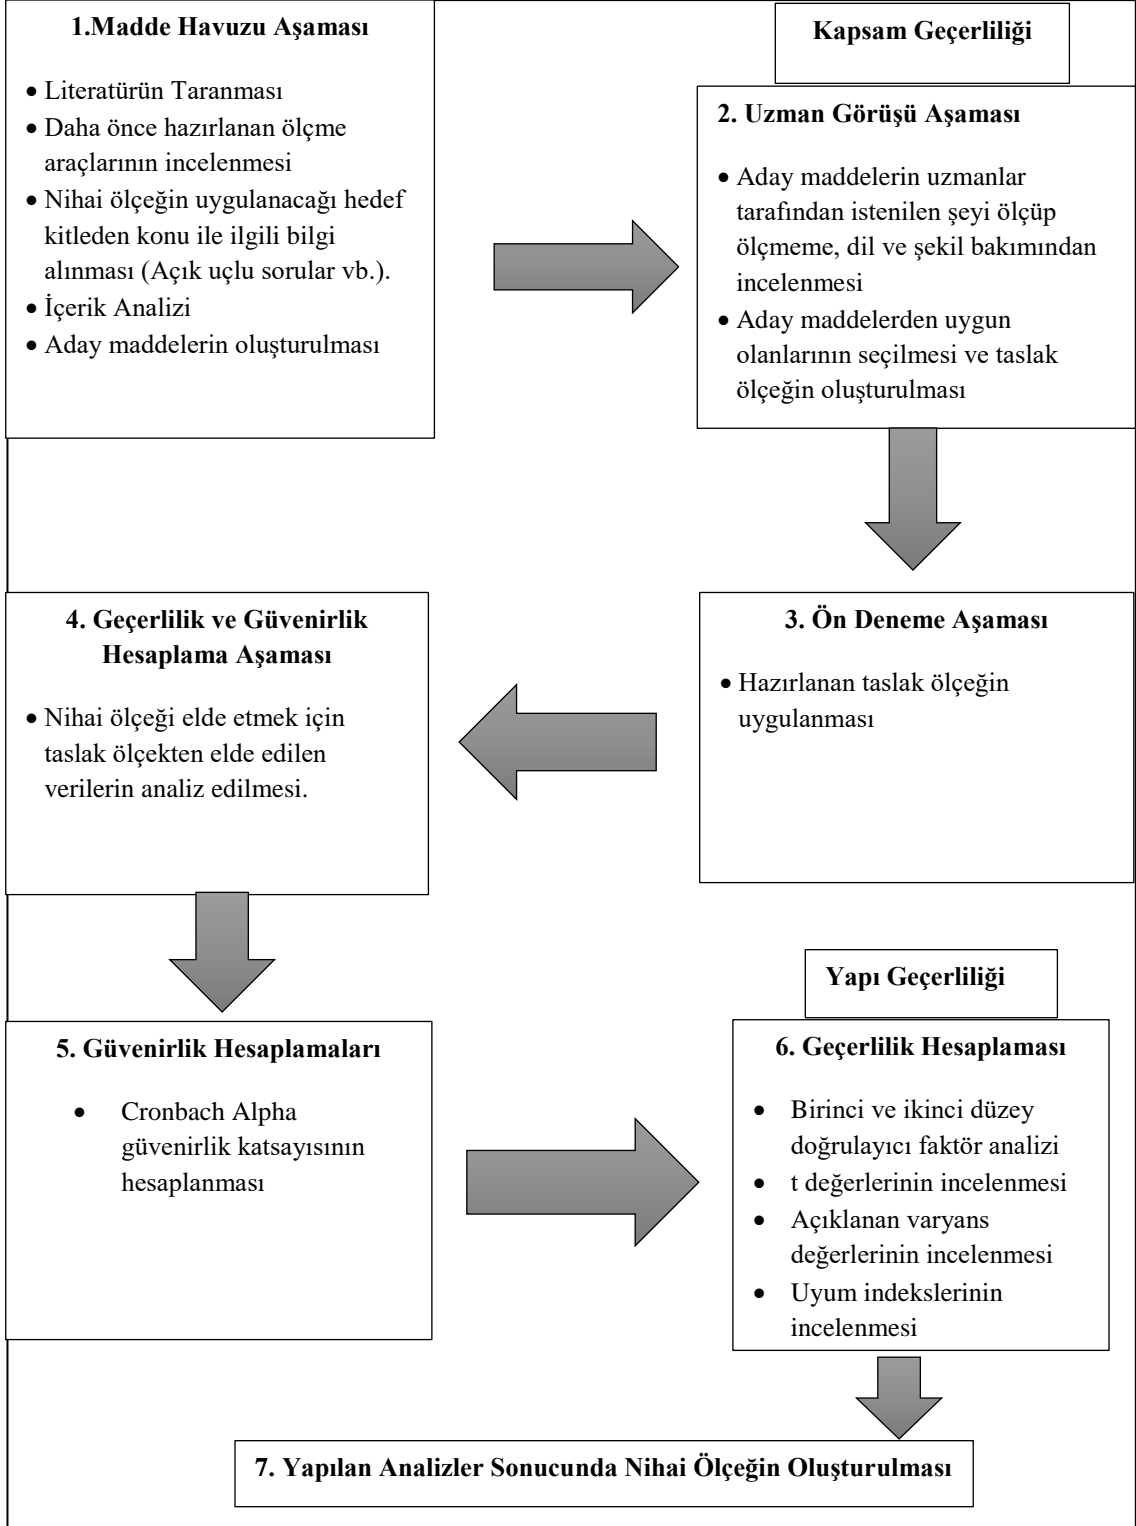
1.Madde Havuzu Aşaması

- Literatürün Taranması
- Daha önce hazırlanan ölçme araçlarının incelenmesi
- Nihai ölçeğin uygulanacağı hedef kitleden konu ile ilgili bilgi alınması (Açık uçlu sorular vb.).
- İçerik Analizi
- Aday maddelerin oluşturulması

Kapsam Geçerliliği

2. Uzman Görüşü Aşaması

- Aday maddelerin uzmanlar tarafından istenilen şeyi ölçüp ölçmeme, dil ve şekil bakımından incelenmesi
- Aday maddelerden uygun olanlarının seçilmesi ve taslak ölçeğin oluşturulması

3. Ön Deneme Aşaması

- Hazırlanan taslak ölçeğin uygulanması

4. Geçerlilik ve Güvenirlik Hesaplama Aşaması

- Nihai ölçeği elde etmek için taslak ölçekten elde edilen verilerin analiz edilmesi.

5. Güvenirlik Hesaplamaları

- Cronbach Alpha güvenirlik katsayısının hesaplanması

Yapı Geçerliliği

6. Geçerlilik Hesaplaması

- Birinci ve ikinci düzey doğrulayıcı faktör analizi
- t değerlerinin incelenmesi
- Açıklanan varyans değerlerinin incelenmesi
- Uyum indekslerinin incelenmesi

7. Yapılan Analizler Sonucunda Nihai Ölçeğin Oluşturulması